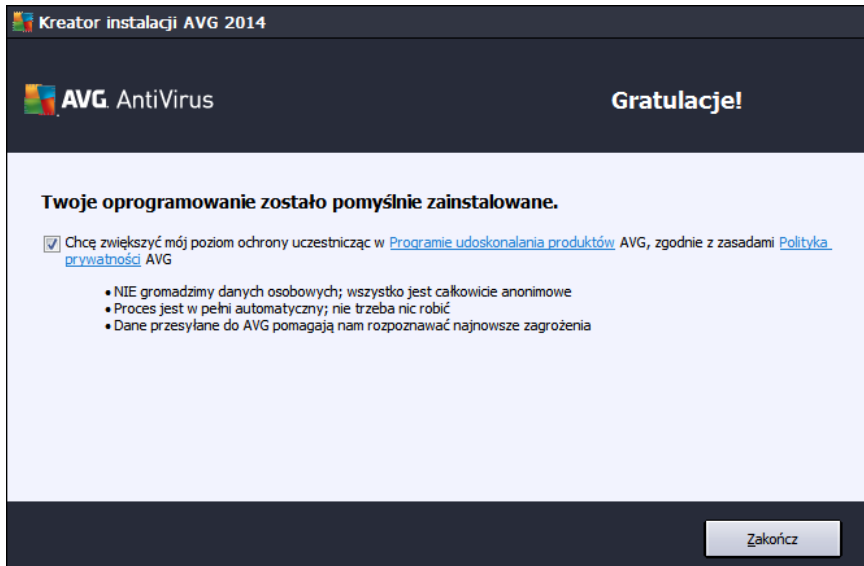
Kreator instalacji AVG 2014

AVG. AntiVirus

Gratulacje!

Twoje oprogramowanie zostało pomyślnie zainstalowane.

Chcę zwiększyć mój poziom ochrony uczestnicząc w Programie udoskonalania produktów AVG, zgodnie z zasadami Polityka prywatności AVG

• NIE gromadzimy danych osobowych; wszystko jest całkowicie anonimowe
• Proces jest w pełni automatyczny; nie trzeba nic robić
• Dane przesyłane do AVG pomagają nam rozpoznawać najnowsze zagrożenia

Zakończ